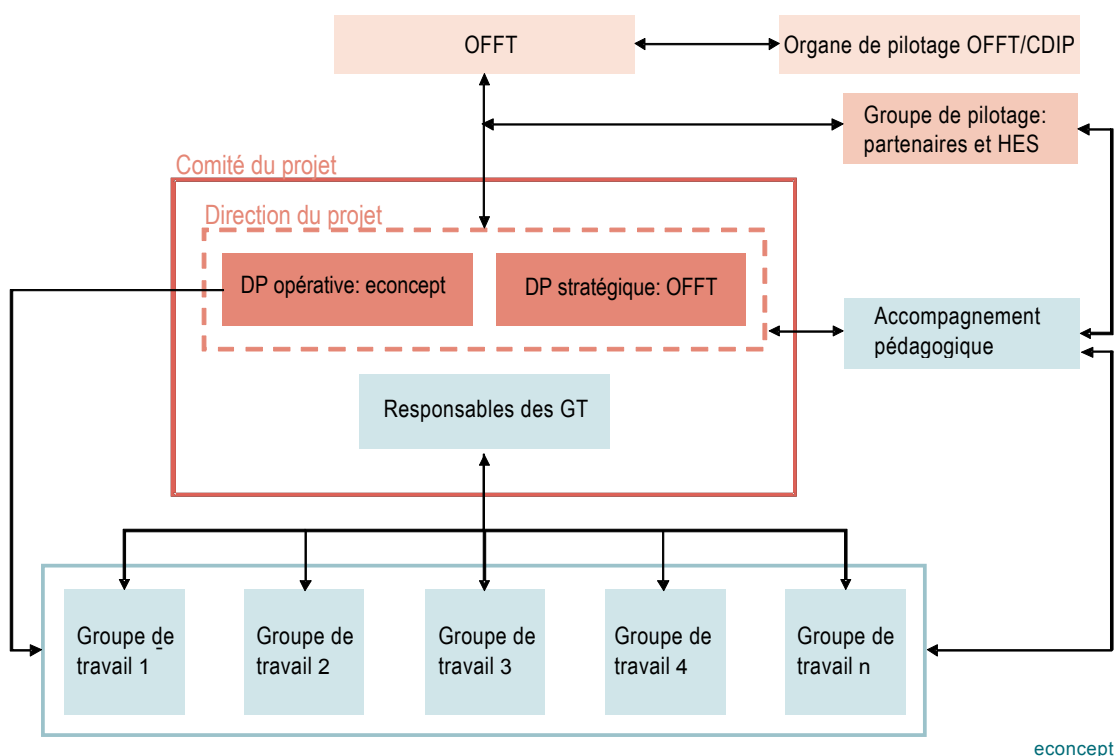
OFFT

Organe de pilotage OFFT/CDIP

Groupe de pilotage: partenaires et HES

Comité du projet

Direction du projet

DP opérative: econcept

DP stratégique: OFFT

Accompagnement pédagogique

Responsables des GT

Groupe de travail 1

Groupe de travail 2

Groupe de travail 3

Groupe de travail 4

Groupe de travail n

econcept